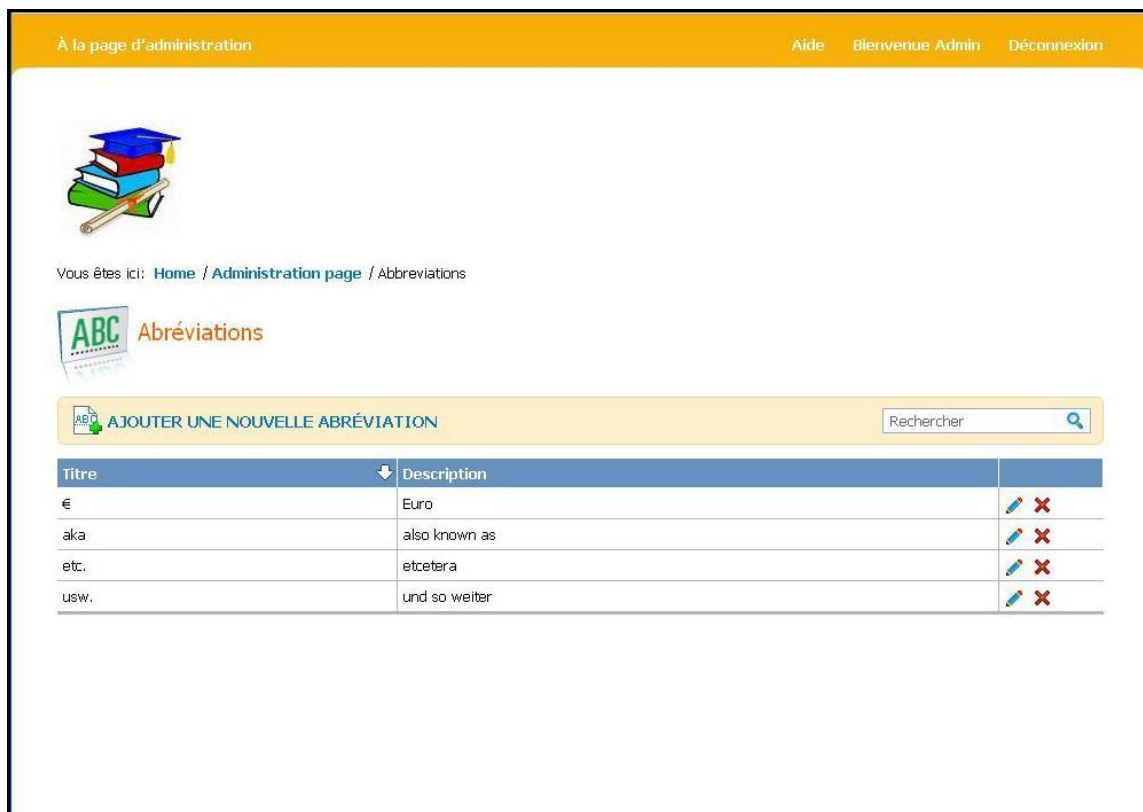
À la page d'administration

Aide Bienvenue Admin Déconnexion

Vous êtes ici: Home / Administration page / Abbreviations

ABC Abréviations

AJOUTER UNE NOUVELLE ABRÉVIATION

Rechercher

| Titre | Description | |
|---|---|---|
| € | Euro | |
| aka | also known as | |
| etc. | etcetera | |
| usw. | und so weiter | |